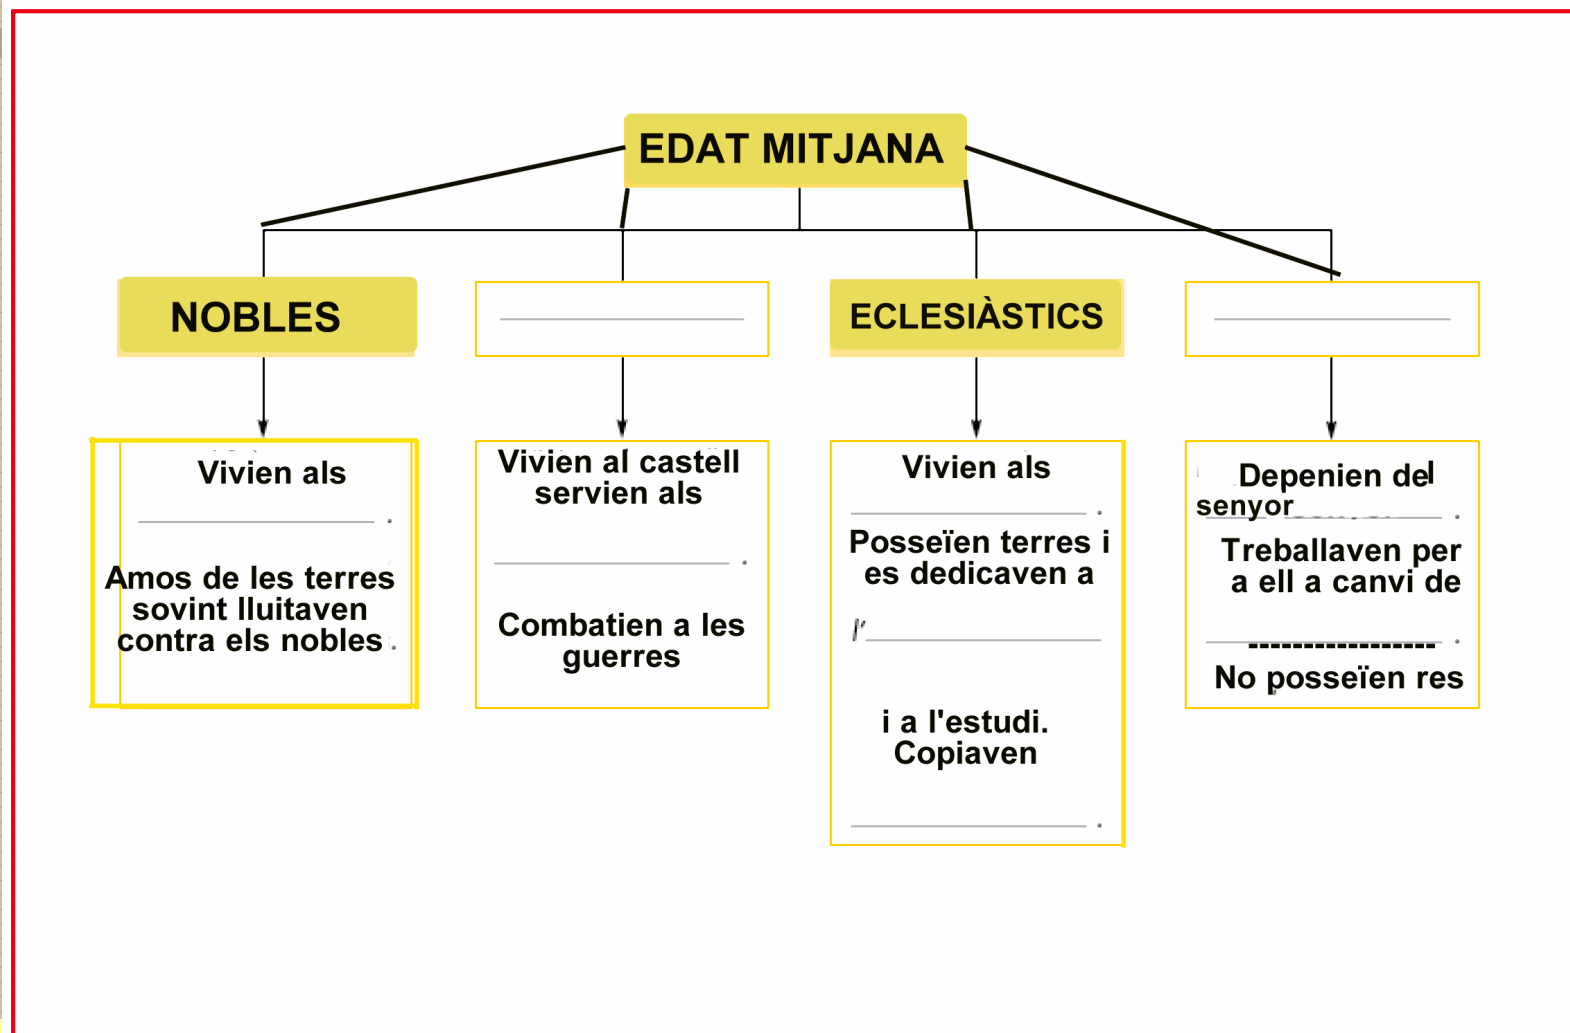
EDAT MITJANA

NOBLES

______________

ECLESIÀSTICS

______________

Vivien als ______________ .

Amos de les terres sovint lluitaven contra els nobles .

Vivien al castell servien als ______________ .

Combatien a les guerres

Vivien als ______________ .

Posseïen terres i es dedicaven a

l' ______________

i a l'estudi. Copiaven ______________ .

Depenien del senyor ______________ .

Treballaven per a ell a canvi de ______________ .

No posseïen res